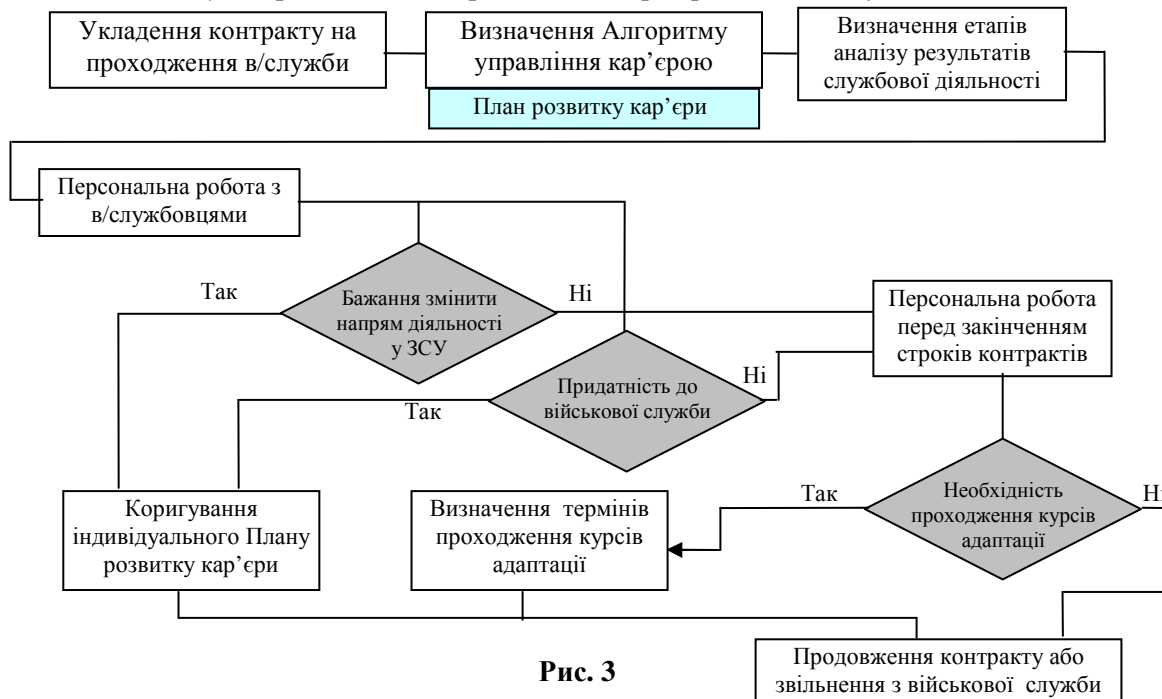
Укладення контракту на проходження в/служби

Визначення Алгоритму управління кар'єрою

План розвитку кар'єри

Визначення етапів аналізу результатів службової діяльності

Персональна робота з в/службовцями

Так

Бажання змінити напрям діяльності у ЗСУ

Ні

Персональна робота перед закінченням строків контрактів

Придатність до військової служби

Ні

Так

Коригування індивідуального Плану розвитку кар'єри

Визначення термінів проходження курсів адаптації

Так

Необхідність проходження курсів адаптації

Н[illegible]

Продовження контракту або звільнення з військової служби

Рис. 3